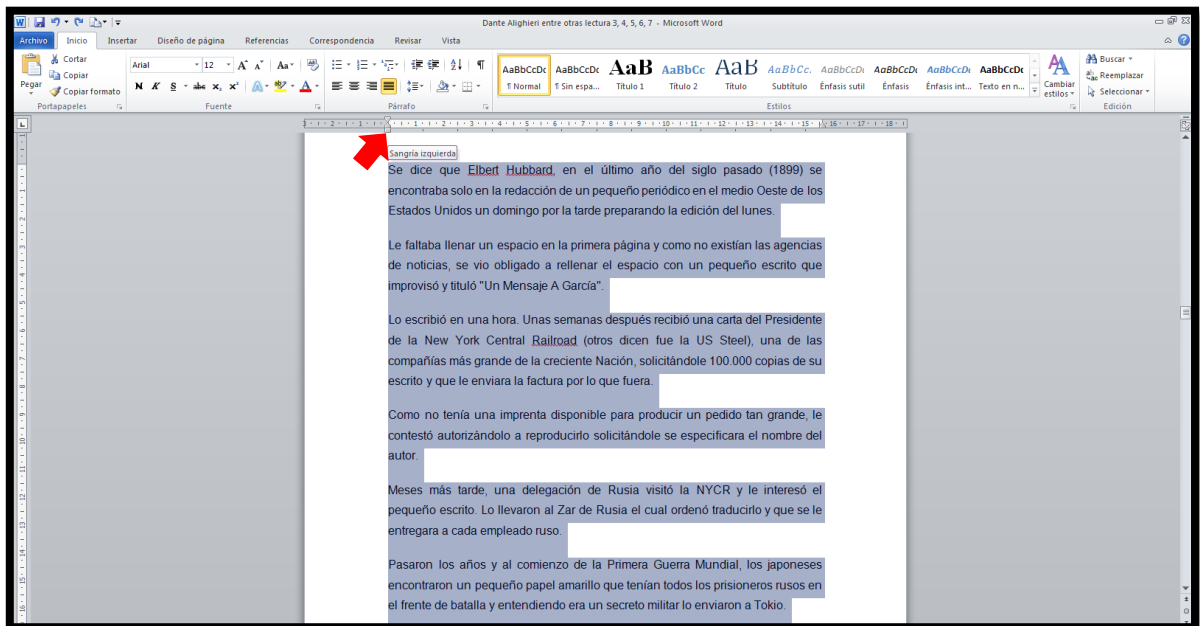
Dante Alighieri entre otras lectura 3, 4, 5, 6, 7 - Microsoft Word

Archivo Inicio Insertar Diseño de página Referencias Correspondencia Revisar Vista

Pegar
Cortar
Copiar
Copiar formato
Portapapeles

Arial 12
Fuente

Párrafo

AaBbCcDc ¶ Normal
AaBbCcDc ¶ Sin espa...
AaB Título 1
AaBbCc Título 2
AaB Título
AaBbCc. Subtítulo
AaBbCcD Énfasis sutil
AaBbCcD Énfasis
AaBbCcD Énfasis int...
AaBbCcD Texto en n...
Cambiar estilos
Estilos

Buscar
Reemplazar
Seleccionar
Edición

Sangría izquierda

Se dice que Elbert Hubbard, en el último año del siglo pasado (1899) se encontraba solo en la redacción de un pequeño periódico en el medio Oeste de los Estados Unidos un domingo por la tarde preparando la edición del lunes.

Le faltaba llenar un espacio en la primera página y como no existían las agencias de noticias, se vio obligado a rellenar el espacio con un pequeño escrito que improvisó y tituló "Un Mensaje A García".

Lo escribió en una hora. Unas semanas después recibió una carta del Presidente de la New York Central Railroad (otros dicen fue la US Steel), una de las compañías más grande de la creciente Nación, solicitándole 100.000 copias de su escrito y que le enviara la factura por lo que fuera.

Como no tenía una imprenta disponible para producir un pedido tan grande, le contestó autorizándolo a reproducirlo solicitándole se especificara el nombre del autor.

Meses más tarde, una delegación de Rusia visitó la NYCR y le interesó el pequeño escrito. Lo llevaron al Zar de Rusia el cual ordenó traducirlo y que se le entregara a cada empleado ruso.

Pasaron los años y al comienzo de la Primera Guerra Mundial, los japoneses encontraron un pequeño papel amarillo que tenían todos los prisioneros rusos en el frente de batalla y entendiendo era un secreto militar lo enviaron a Tokio.